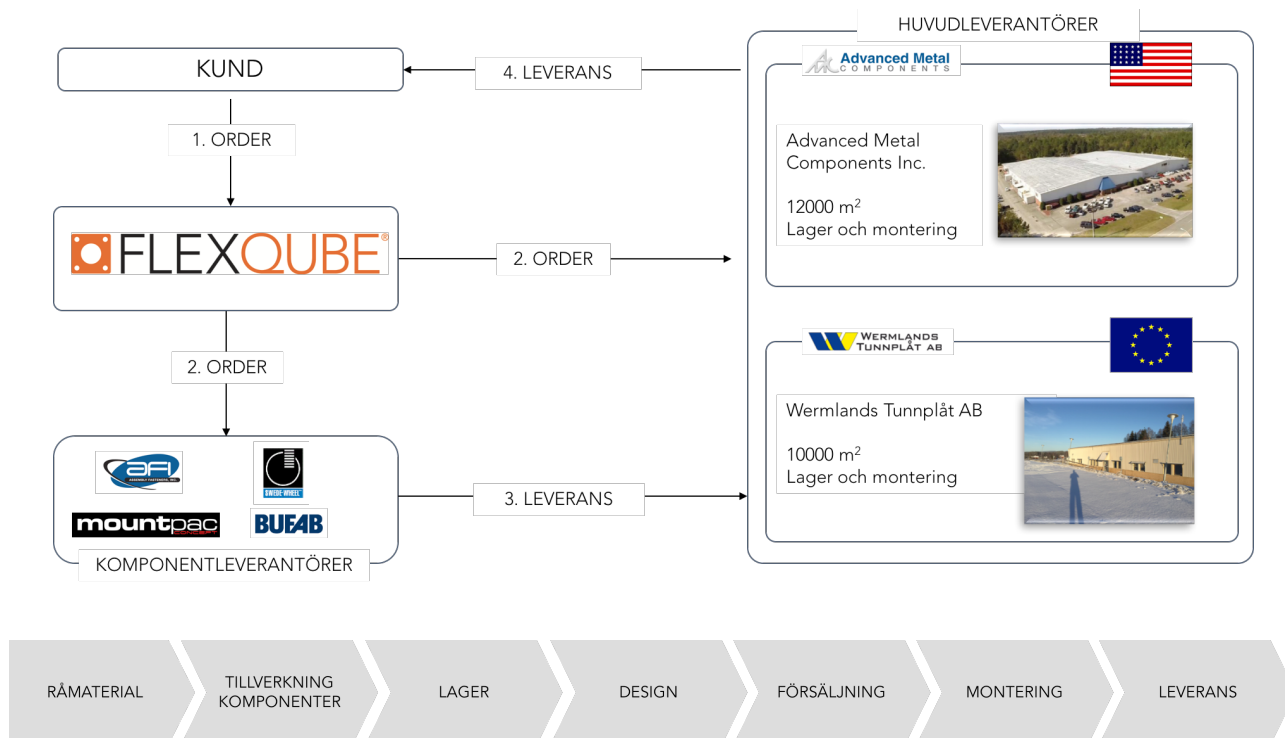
KUND

4. LEVERANS

1. ORDER

FLEXQUBE

2. ORDER

2. ORDER

AFI ASSEMBLY FASTENERS, INC.

SWEDE-WHEEL

mountpac

BUFAB

3. LEVERANS

KOMPONENTLEVERANTÖRER

HUVUDLEVERANTÖRER

Advanced Metal COMPONENTS

Advanced Metal Components Inc.

12000 m$^2$
Lager och montering

WERMLANDS TUNNPLÅT AB

Wermlands Tunnplåt AB

10000 m$^2$
Lager och montering

RÅMATERIAL

TILLVERKNING KOMPONENTER

LAGER

DESIGN

FÖRSÄLJNING

MONTERING

LEVERANS